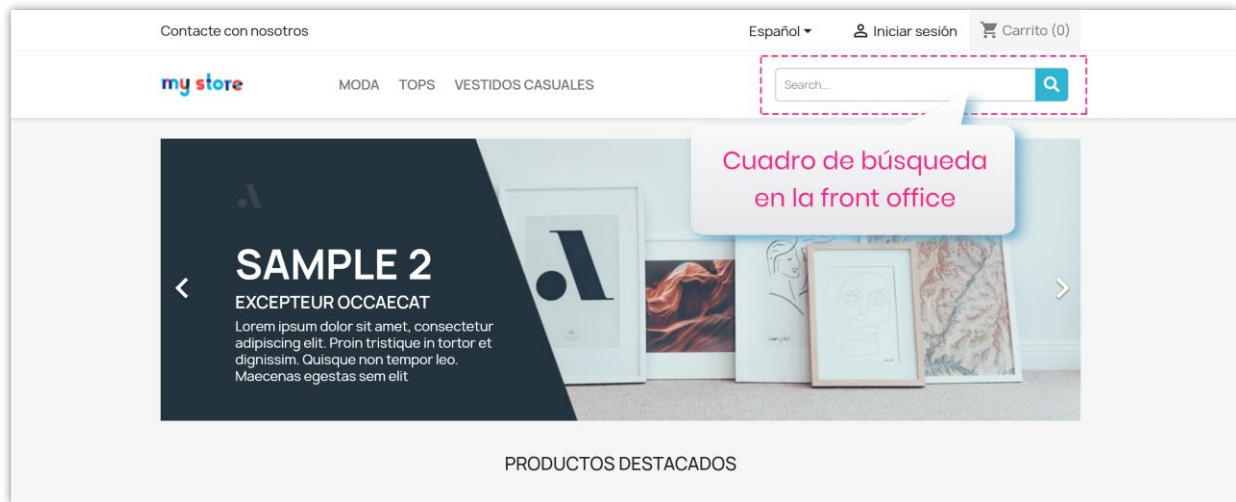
Contacte con nosotros

Español

Iniciar sesión

Carrito (0)

my store

MODA TOPS VESTIDOS CASUALES

Search...

Cuadro de búsqueda en la front office

SAMPLE 2

EXCEPTEUR OCCAECAT

Lorem ipsum dolor sit amet, consectetur adipiscing elit. Proin tristique in tortor et dignissim. Quisque non tempor leo. Maecenas egestas sem elit

PRODUCTOS DESTACADOS